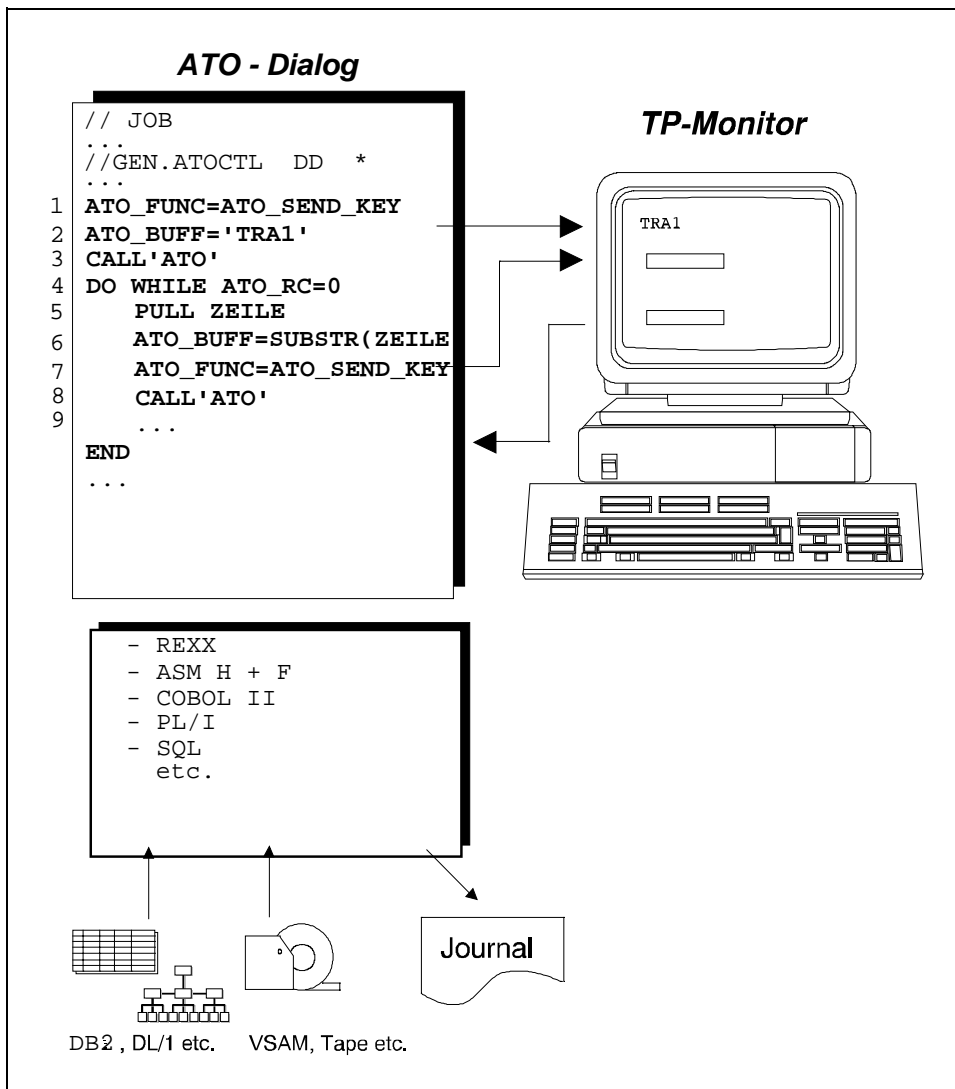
ATO - Dialog

// JOB
...
//GEN.ATOCTL DD *
...
1 ATO_FUNC=ATO_SEND_KEY
2 ATO_BUFF='TRA1'
3 CALL'ATO'
4 DO WHILE ATO_RC=0
5 PULL ZEILE
6 ATO_BUFF=SUBSTR(ZEILE
7 ATO_FUNC=ATO_SEND_KEY
8 CALL'ATO'
9 ...
END
...

TP-Monitor

TRA1

- REXX
- ASM H + F
- COBOL II
- PL/I
- SQL
etc.

Journal

DB2 , DL/1 etc.

VSAM, Tape etc.